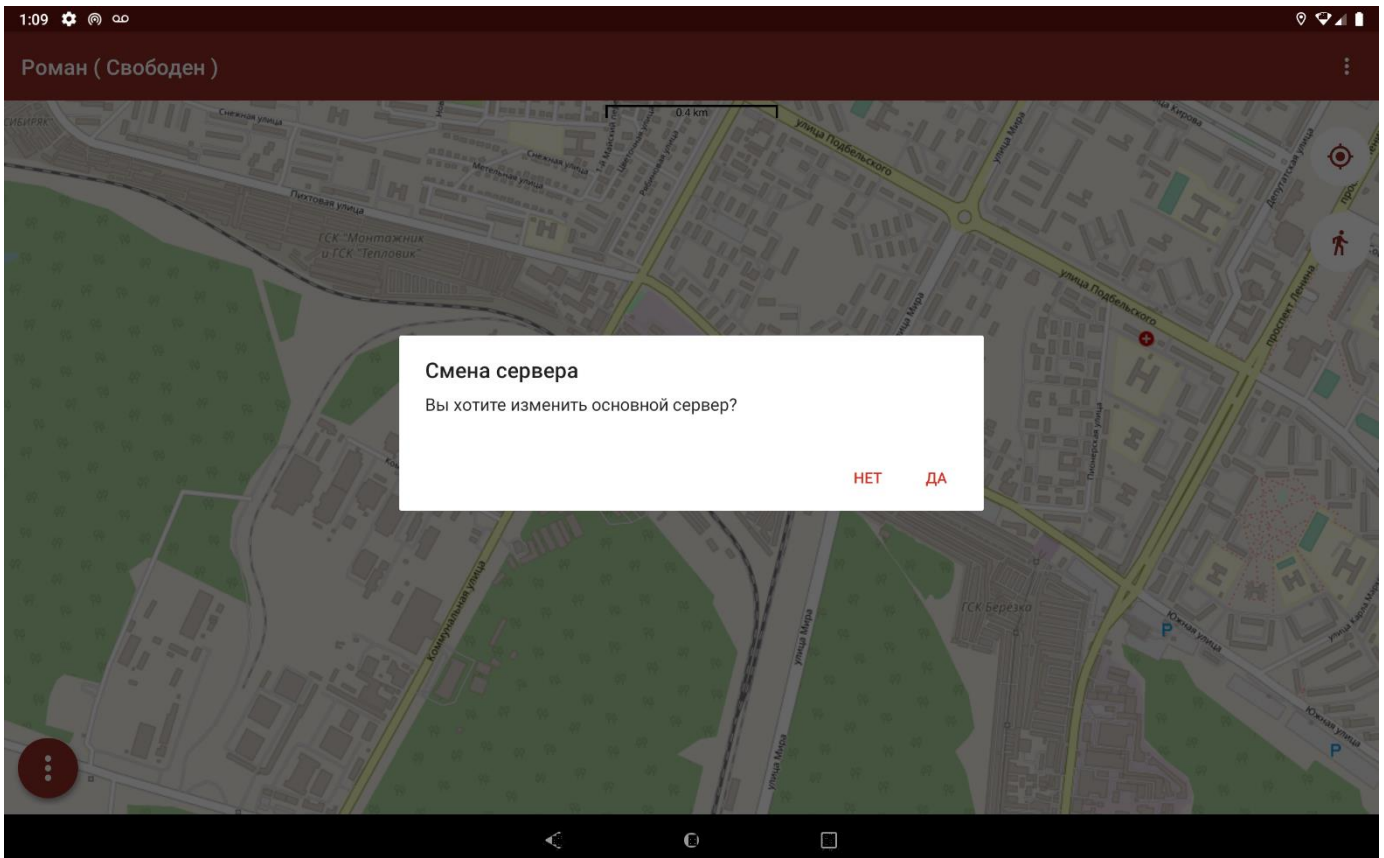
1:09

Роман ( Свободен )

0.4 km

Снежная улица
Снежная улица
Метальная улица
Пихтовая улица
ГСК "Монтажник и ГСК "Тепловик"
улица Подбельского
улица Подбельского
улица Мира
улица Кирова
Депутатская улица
проспект Ленина
Пионерская улица
Коммунальная улица
улица Мира
улица Мира
ГСК Березка
Южная улица
Южная улица

Смена сервера

Вы хотите изменить основной сервер?

НЕТ ДА